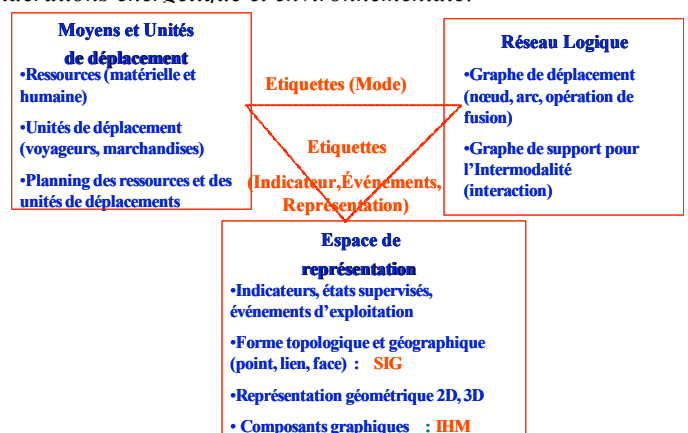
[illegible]

Moyens et Unités de déplacement

•Ressources (matérielle et humaine)

•Unités de déplacement (voyageurs, marchandises)

•Planning des ressources et des unités de déplacements

Etiquettes (Mode)

Réseau Logique

•Graphe de déplacement (nœud, arc, opération de fusion)

•Graphe de support pour l'Intermodalité (interaction)

Etiquettes

(Indicateur,Événements, Représentation)

Espace de représentation

•Indicateurs, états supervisés, événements d'exploitation

•Forme topologique et géographique (point, lien, face) : SIG

•Représentation géométrique 2D, 3D

• Composants graphiques : IHM